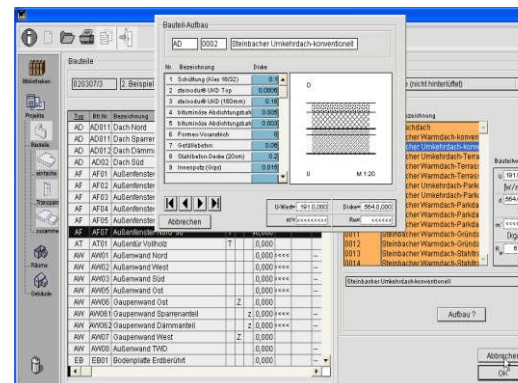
Bauteil-Aufbau

AD | 0002 | Steinbacher Umkehrdach-konventionell

| Nr. | Bezeichnung | Dicke |
|---|---|---|
| 1 | Schüttung (Kies 16/32) | 0.1 |
| 2 | steinodur® UKD Top | 0.0005 |
| 3 | steinodur® UKD (160mm) | 0.16 |
| 4 | bituminöse Abdichtungsbah | 0.005 |
| 5 | bituminöse Abdichtungsbah | 0.003 |
| 6 | Formex-Voranstrich | 0 |
| 7 | Gefällebeton | 0.05 |
| 8 | Stahlbeton-Decke (20cm) | 0.2 |
| 9 | Innenputz (Gips) | 0.015 |

0

U M 1:20

Abbrechen

U-Wert= 191,0.000 Dicke= 564,0.000
m²= <<<<<<<< Rw= <<<<<<

Bibliotheken
Projekte
Bauteile
Aufbauten
Transparent
Zusammen
Räume
Gebäude

Bauteile

020307/3 | 2. Beispiel

| Typ | Btl.Nr. | Bezeichnung | | | |
|---|---|---|---|---|---|
| AD | AD011 | Dach Nord | | | |
| AD | AD0111 | Dach Sparren | | | |
| AD | AD012 | Dach Dämm | | | |
| AD | AD02 | Dach Süd | | | |
| AF | AF01 | Außenfenster | | | |
| AF | AF02 | Außenfenster | | | |
| AF | AF03 | Außenfenster | | | |
| AF | AF04 | Außenfenster | | | |
| AF | AF05 | Außenfenster | | | |
| AF | AF07 | Außenfenster Nord 10 | | | |
| AT | AT01 | Außentür Vollholz | T | 0,000 | |
| AW | AW01 | Außenwand Nord | | 0,000 | <<<< |
| AW | AW02 | Außenwand West | | 0,000 | <<<< |
| AW | AW03 | Außenwand Süd | | 0,000 | <<<< |
| AW | AW04 | Außenwand Ost | | 0,000 | <<<< |
| AW | AW06 | Gaupenwand Ost | Z | 0,000 | |
| AW | AW061 | Gaupenwand Sparrenanteil | Z | 0,000 | <<<< |
| AW | AW062 | Gaupenwand Dämmanteil | Z | 0,000 | <<<< |
| AW | AW07 | Gaupenwand West | Z | 0,000 | |
| AW | AW08 | Außenwand TWD | | 0,000 | <<<< |
| EB | EB01 | Bodenplatte Erdberührt | | 0,000 | |

(nicht hinterlüftet)

Bezeichnung
Warmdach
Steinbacher Warmdach-konven
Steinbacher Umkehrdach-konv
Steinbacher Umkehrdach-Terra
Steinbacher Warmdach-Terras
Steinbacher Umkehrdach-Terra
Steinbacher Warmdach-Terras
Steinbacher Umkehrdach-Parkd
Steinbacher Warmdach-Parkda
Steinbacher Umkehrdach-Parkd
Steinbacher Warmdach-Parkda
0011 Steinbacher Umkehrdach-Gründ
0012 Steinbacher Warmdach-Gründa
0013 Steinbacher Umkehrdach-Stahlb
0014 Steinbacher Warmdach-Stahlb

Bauteilw
U: 191,0
[W/m
d: 564,0
[kg
6

Steinbacher Umkehrdach-konventionell

Aufbau ?

Abbrechen
OK